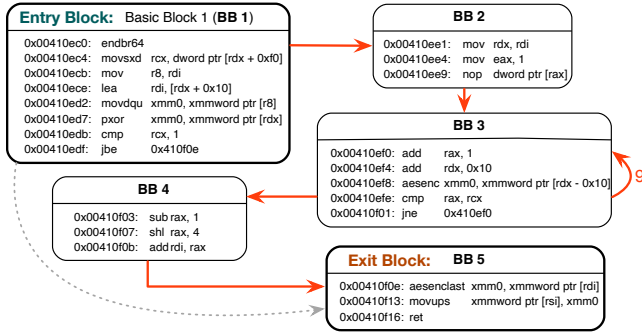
Entry Block: Basic Block 1 (BB 1)

| | | |
|---|---|---|
| 0x00410ec0: | endbr64 | |
| 0x00410ec4: | movsxd | rcx, dword ptr [rdx + 0xf0] |
| 0x00410ecb: | mov | r8, rdi |
| 0x00410ece: | lea | rdi, [rdx + 0x10] |
| 0x00410ed2: | movdqu | xmm0, xmmword ptr [r8] |
| 0x00410ed7: | pxor | xmm0, xmmword ptr [rdx] |
| 0x00410edb: | cmp | rcx, 1 |
| 0x00410edf: | jbe | 0x410f0e |

BB 2

| | | |
|---|---|---|
| 0x00410ee1: | mov | rdx, rdi |
| 0x00410ee4: | mov | eax, 1 |
| 0x00410ee9: | nop | dword ptr [rax] |

BB 3

| | | |
|---|---|---|
| 0x00410ef0: | add | rax, 1 |
| 0x00410ef4: | add | rdx, 0x10 |
| 0x00410ef8: | aesenc | xmm0, xmmword ptr [rdx - 0x10] |
| 0x00410efe: | cmp | rax, rcx |
| 0x00410f01: | jne | 0x410ef0 |

9

BB 4

| | | |
|---|---|---|
| 0x00410f03: | sub | rax, 1 |
| 0x00410f07: | shl | rax, 4 |
| 0x00410f0b: | add | rdi, rax |

Exit Block: BB 5

| | | |
|---|---|---|
| 0x00410f0e: | aesenclast | xmm0, xmmword ptr [rdi] |
| 0x00410f13: | movups | xmmword ptr [rsi], xmm0 |
| 0x00410f16: | ret | |